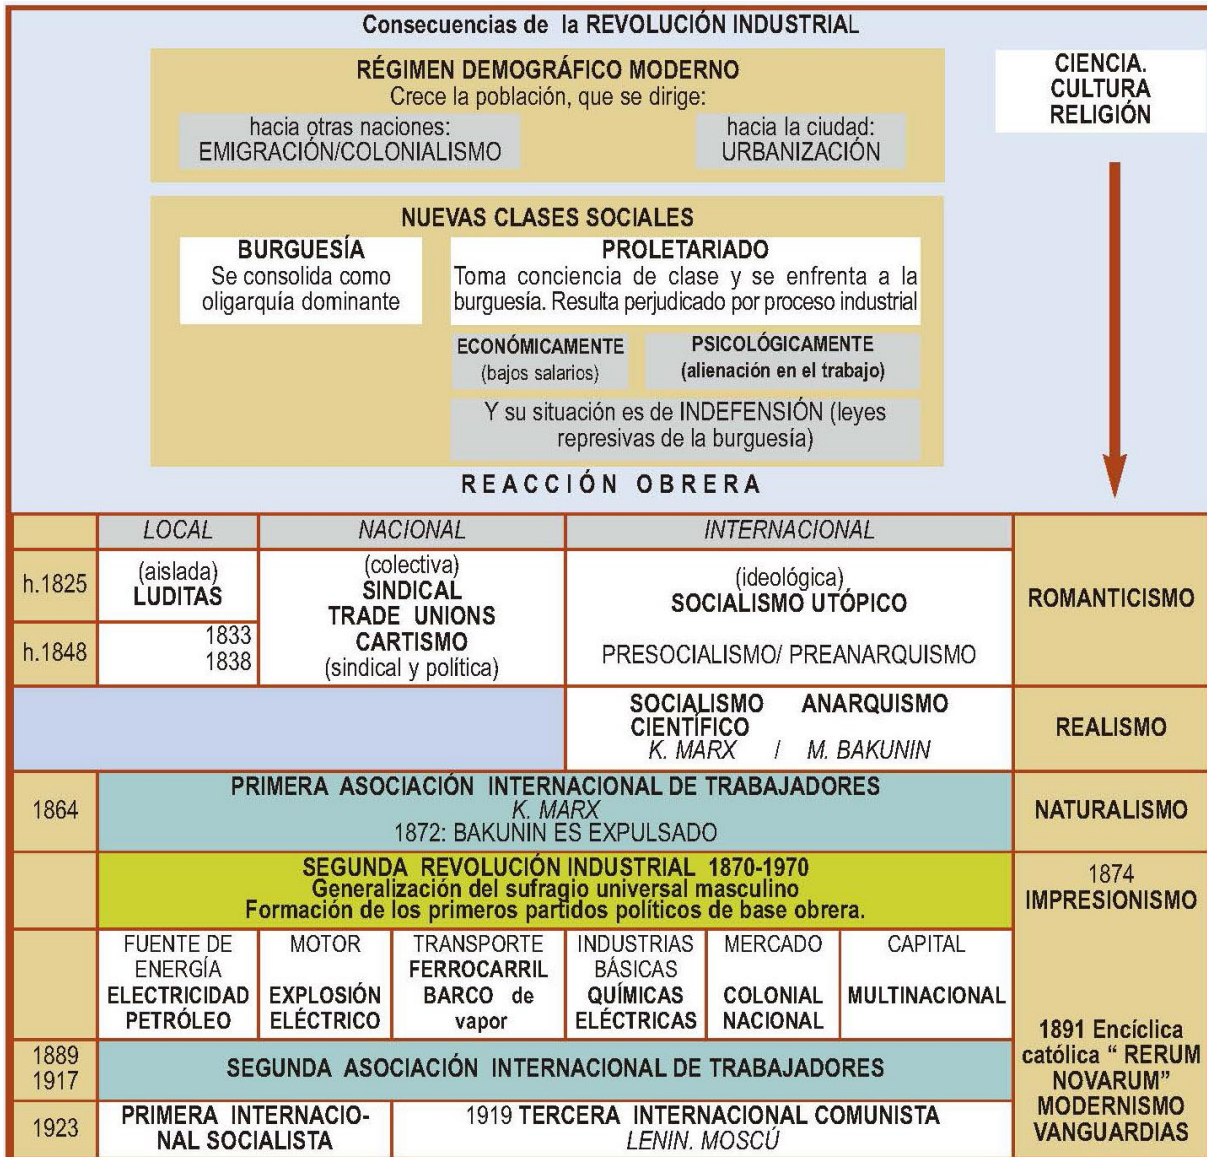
Consecuencias de la REVOLUCIÓN INDUSTRIAL

RÉGIMEN DEMOGRÁFICO MODERNO
Crece la población, que se dirige:
hacia otras naciones: EMIGRACIÓN/COLONIALISMO
hacia la ciudad: URBANIZACIÓN

CIENCIA. CULTURA RELIGIÓN

NUEVAS CLASES SOCIALES
BURGUESÍA
Se consolida como oligarquía dominante
PROLETARIADO
Toma conciencia de clase y se enfrenta a la burguesía. Resulta perjudicado por proceso industrial
ECONÓMICAMENTE (bajos salarios)
PSICOLÓGICAMENTE (alienación en el trabajo)
Y su situación es de INDEFENSIÓN (leyes represivas de la burguesía)

REACCIÓN OBRERA

| | LOCAL | NACIONAL | INTERNACIONAL | |
|---|---|---|---|---|
| h.1825 | (aislada) LUDITAS | (colectiva) SINDICAL TRADE UNIONS CARTISMO (sindical y política) | (ideológica) SOCIALISMO UTÓPICO | ROMANTICISMO |
| h.1848 | 1833 1838 | | PRESOCIALISMO/ PREANARQUISMO | |
| | | | SOCIALISMO CIENTÍFICO K. MARX / ANARQUISMO M. BAKUNIN | REALISMO |
| 1864 | PRIMERA ASOCIACIÓN INTERNACIONAL DE TRABAJADORES K. MARX 1872: BAKUNIN ES EXPULSADO | | | NATURALISMO |
| | SEGUNDA REVOLUCIÓN INDUSTRIAL 1870-1970 Generalización del sufragio universal masculino Formación de los primeros partidos políticos de base obrera. | | | 1874 IMPRESIONISMO |

| FUENTE DE ENERGÍA | MOTOR | TRANSPORTE | INDUSTRIAS BÁSICAS | MERCADO | CAPITAL |
|---|---|---|---|---|---|
| ELECTRICIDAD PETRÓLEO | EXPLOSIÓN ELÉCTRICO | FERROCARRIL BARCO de vapor | QUÍMICAS ELÉCTRICAS | COLONIAL NACIONAL | MULTINACIONAL |

1889 1917 SEGUNDA ASOCIACIÓN INTERNACIONAL DE TRABAJADORES

1923 PRIMERA INTERNACIONAL SOCIALISTA
1919 TERCERA INTERNACIONAL COMUNISTA LENIN. MOSCÚ

1891 Encíclica católica " RERUM NOVARUM"
MODERNISMO
VANGUARDIAS